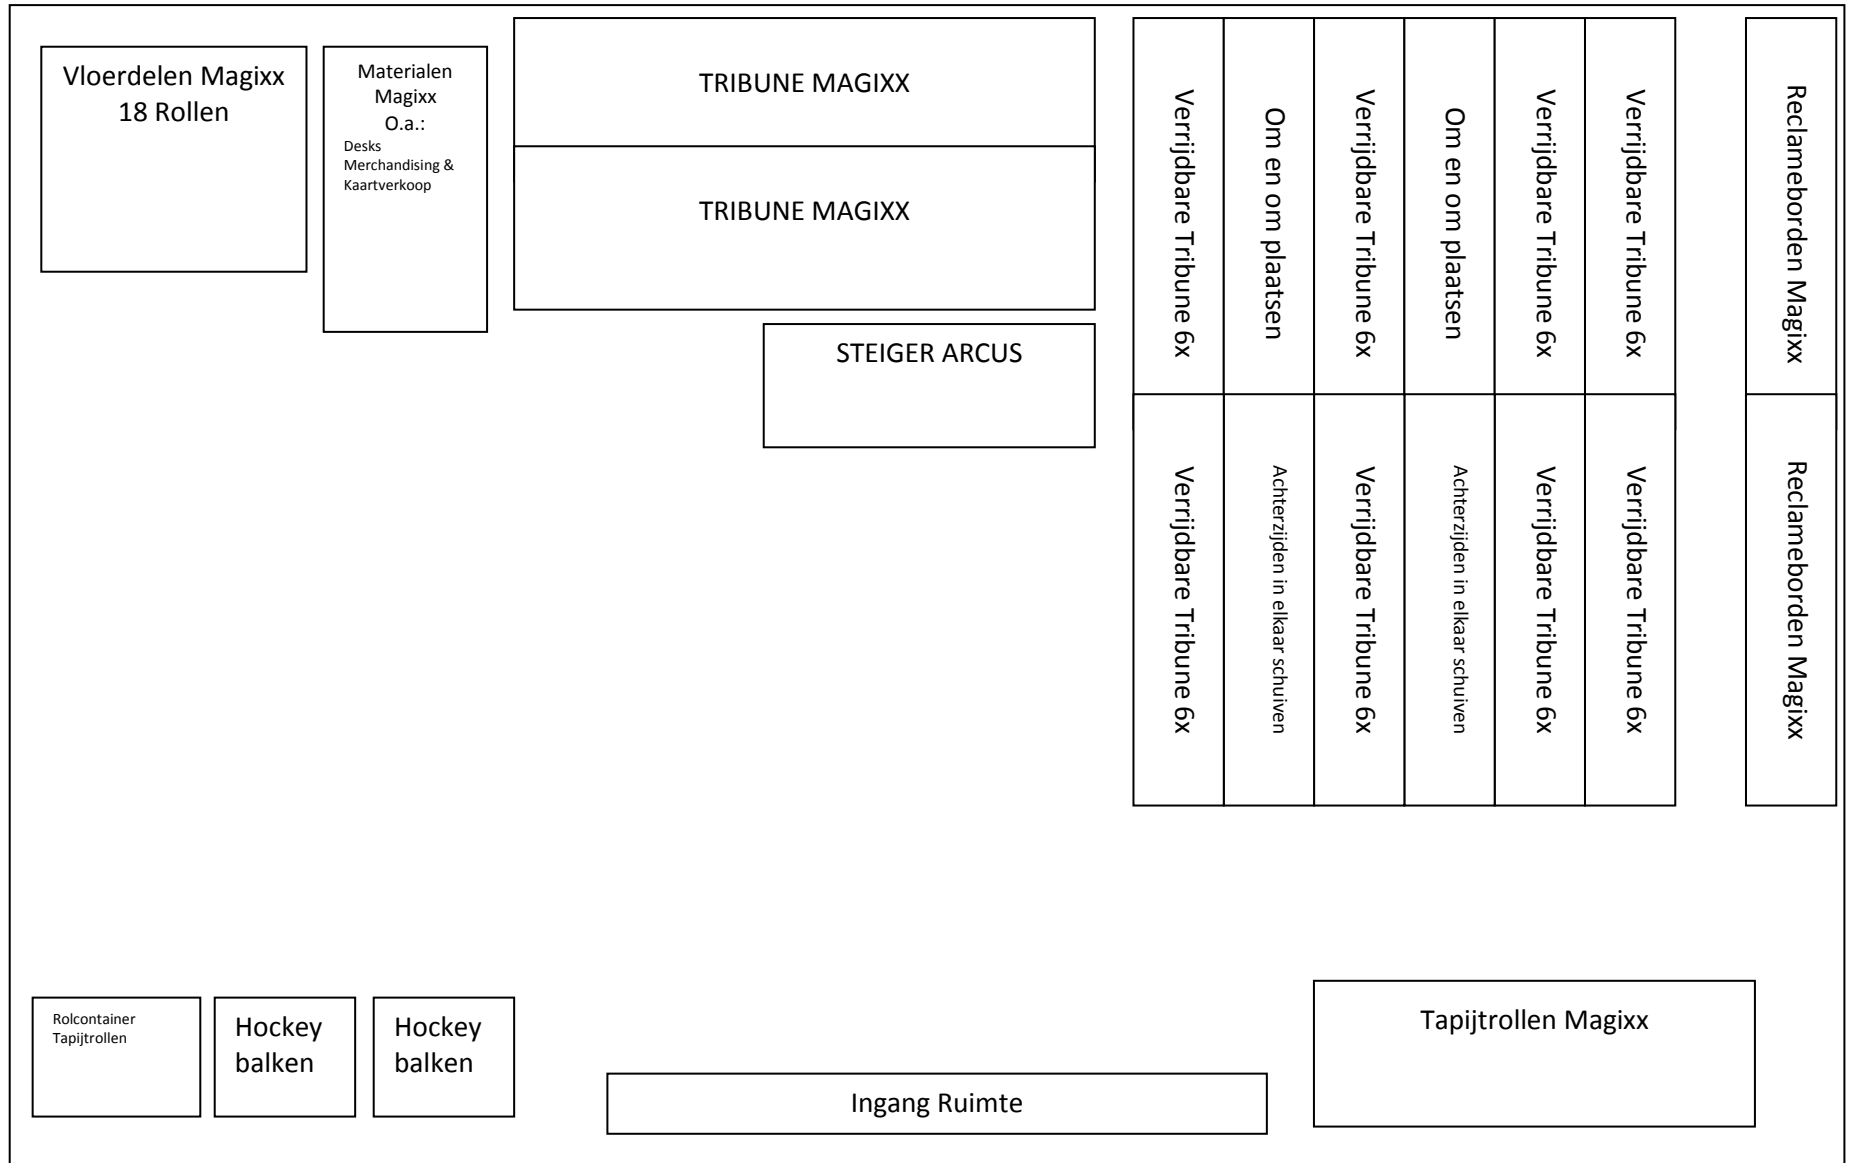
Vloerdelen Magixx
18 Rollen

Materialen Magixx O.a.:
Desks Merchandising & Kaartverkoop

TRIBUNE MAGIXX

TRIBUNE MAGIXX

STEIGER ARCUS

Verrijdbare Tribune 6x

Om en om plaatsen

Verrijdbare Tribune 6x

Om en om plaatsen

Verrijdbare Tribune 6x

Verrijdbare Tribune 6x

Reclameborden Magixx

Verrijdbare Tribune 6x

Achterzijden in elkaar schuiven

Verrijdbare Tribune 6x

Achterzijden in elkaar schuiven

Verrijdbare Tribune 6x

Verrijdbare Tribune 6x

Reclameborden Magixx

Rolcontainer Tapijtrollen

Hockey balken

Hockey balken

Ingang Ruimte

Tapijtrollen Magixx